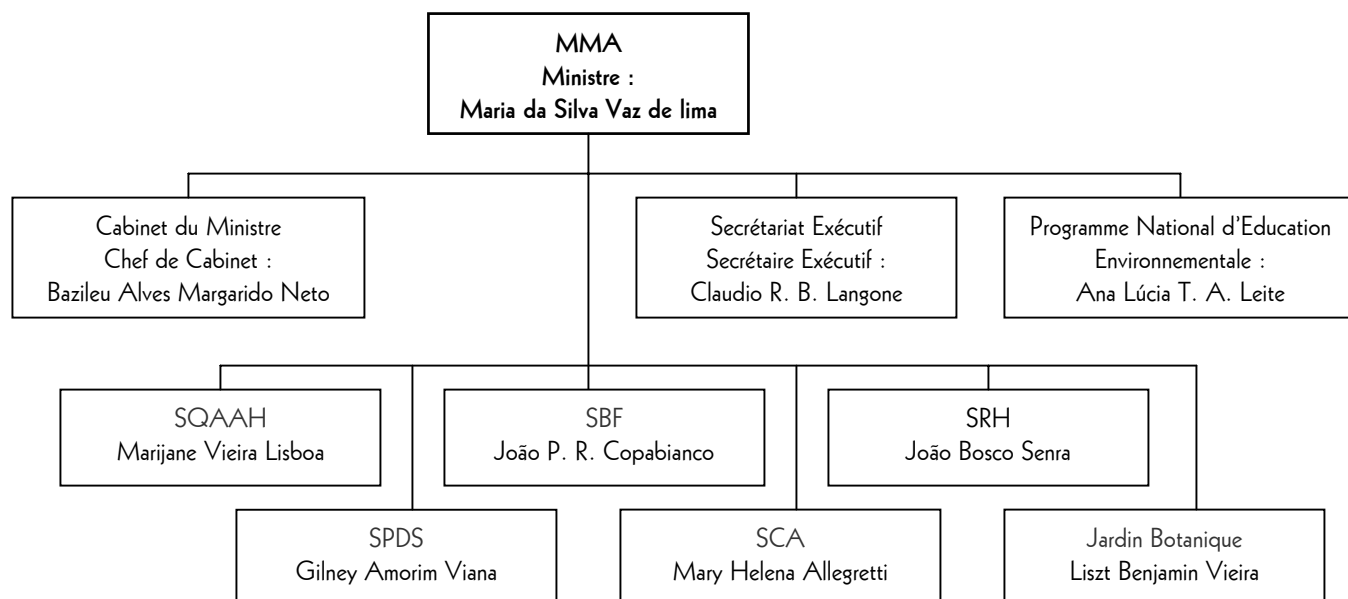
MMA
Ministre :
Maria da Silva Vaz de lima

Cabinet du Ministre
Chef de Cabinet :
Bazileu Alves Margarido Neto

Secrétariat Exécutif
Secrétaire Exécutif :
Claudio R. B. Langone

Programme National d'Education
Environnementale :
Ana Lúcia T. A. Leite

SQAAH
Marijane Vieira Lisboa

SBF
João P. R. Copabianco

SRH
João Bosco Senra

SPDS
Gilney Amorim Viana

SCA
Mary Helena Allegretti

Jardin Botanique
Liszt Benjamin Vieira